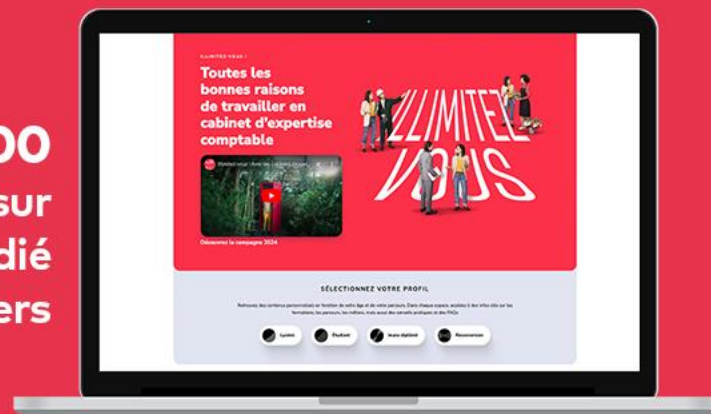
00
sur
dié
ers

ILLIMITEZ-VOUS !

Toutes les bonnes raisons de travailler en cabinet d'expertise comptable

Illimitez-vous ! Avec les cabinets d'exper...

Découvrez la campagne 2024

ILLIMITEZ VOUS

SÉLECTIONNEZ VOTRE PROFIL

Retrouvez des contenus personnalisés en fonction de votre âge et de votre parcours. Dans chaque espace, accédez à des infos clés sur les formations, les parcours, les métiers, mais aussi des conseils pratiques et des FAQs.

Lycéen
Étudiant
Jeune diplômé
Reconversion